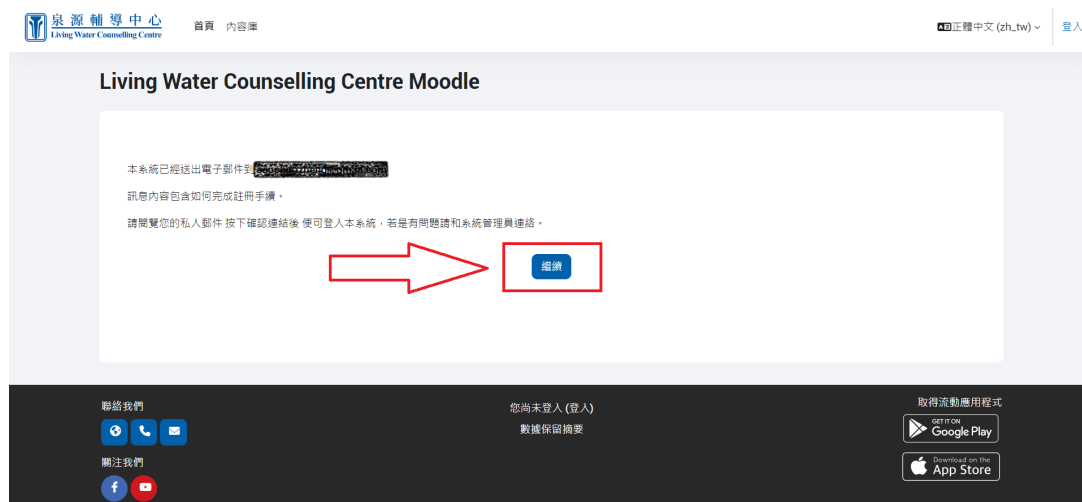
泉源輔導中心
Living Water Counselling Centre

首頁 內容庫

正體中文 (zh_tw)

登入

Living Water Counselling Centre Moodle

本系統已經送出電子郵件到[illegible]

訊息內容包含如何完成註冊手續。

請閱覽您的私人郵件 按下確認連結後 便可登入本系統，若是有問題請和系統管理員連絡。

繼續

聯絡我們

關注我們

您尚未登入 (登入)

數據保留摘要

取得流動應用程式

GET IT ON
Google Play

Download on the
App Store